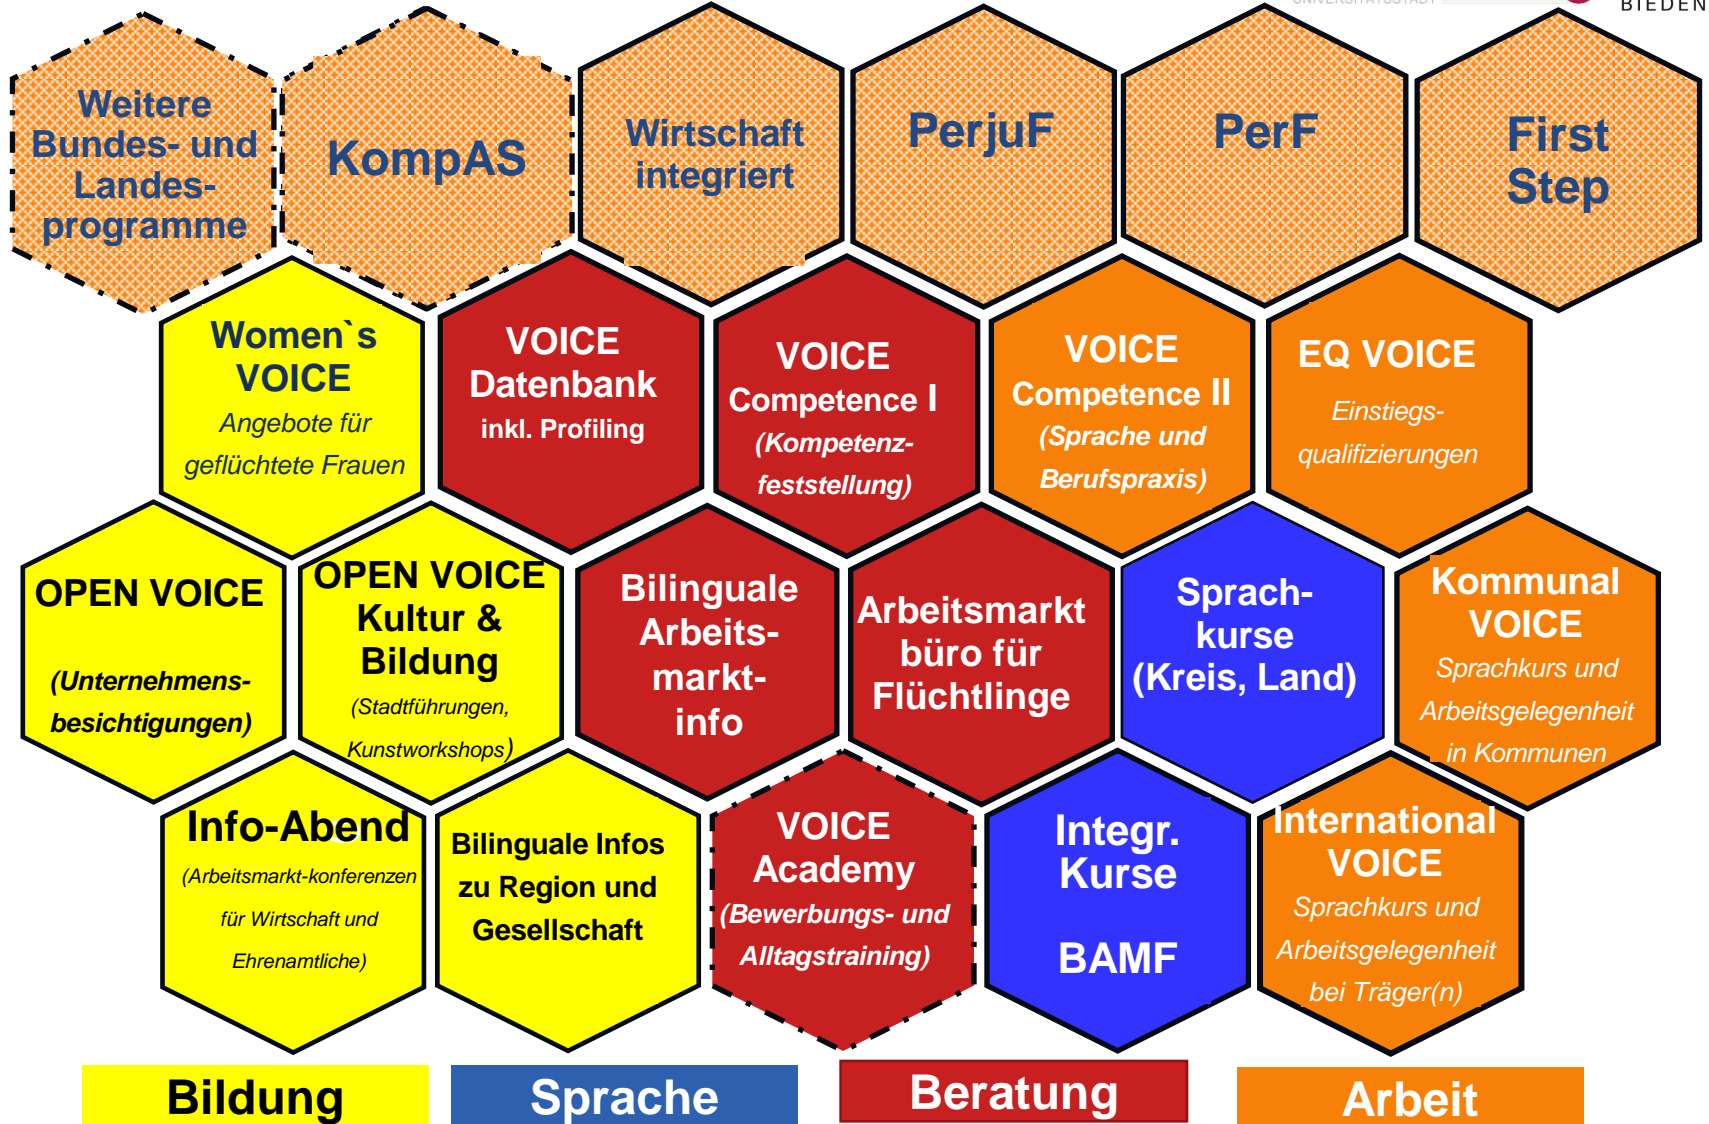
BIEDEN

Weitere Bundes- und Landesprogramme

KompAS

Wirtschaft integriert

PerjuF

PerF

First Step

Women`s VOICE
Angebote für geflüchtete Frauen

VOICE Datenbank
inkl. Profiling

VOICE Competence I
(Kompetenzfeststellung)

VOICE Competence II
(Sprache und Berufspraxis)

EQ VOICE
Einstiegsqualifizierungen

OPEN VOICE
(Unternehmensbesichtigungen)

OPEN VOICE Kultur & Bildung
(Stadtführungen, Kunstworkshops)

Bilinguale Arbeitsmarktinfo

Arbeitsmarkt büro für Flüchtlinge

Sprachkurse (Kreis, Land)

Kommunal VOICE
Sprachkurs und Arbeitsgelegenheit in Kommunen

Info-Abend
(Arbeitsmarkt-konferenzen für Wirtschaft und Ehrenamtliche)

Bilinguale Infos zu Region und Gesellschaft

VOICE Academy
(Bewerbungs- und Alltagstraining)

Integr. Kurse

BAMF

International VOICE
Sprachkurs und Arbeitsgelegenheit bei Träger(n)

Bildung

Sprache

Beratung

Arbeit